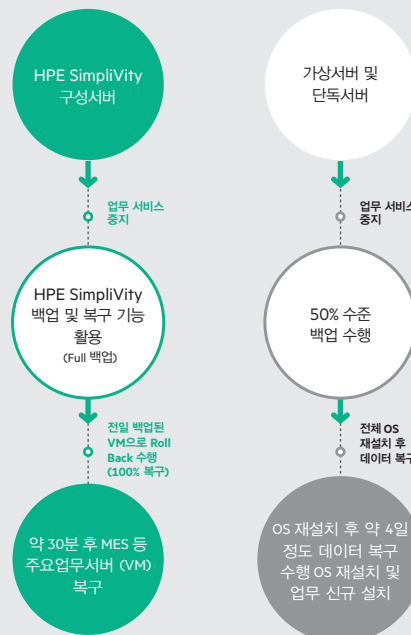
HPE SimpliVity 구성서버

업무 서비스 중지

HPE SimpliVity 백업 및 복구 기능 활용
(Full 백업)

전일 백업된 VM으로 Roll Back 수행 (100% 복구)

약 30분 후 MES 등 주요업무서버 (VM) 복구

가상서버 및 단독서버

업무 서비스 중지

50% 수준 백업 수행

전체 OS 재설치 후 데이터 복구

OS 재설치 후 약 4일 정도 데이터 복구 수행 OS 재설치 및 업무 신규 설치